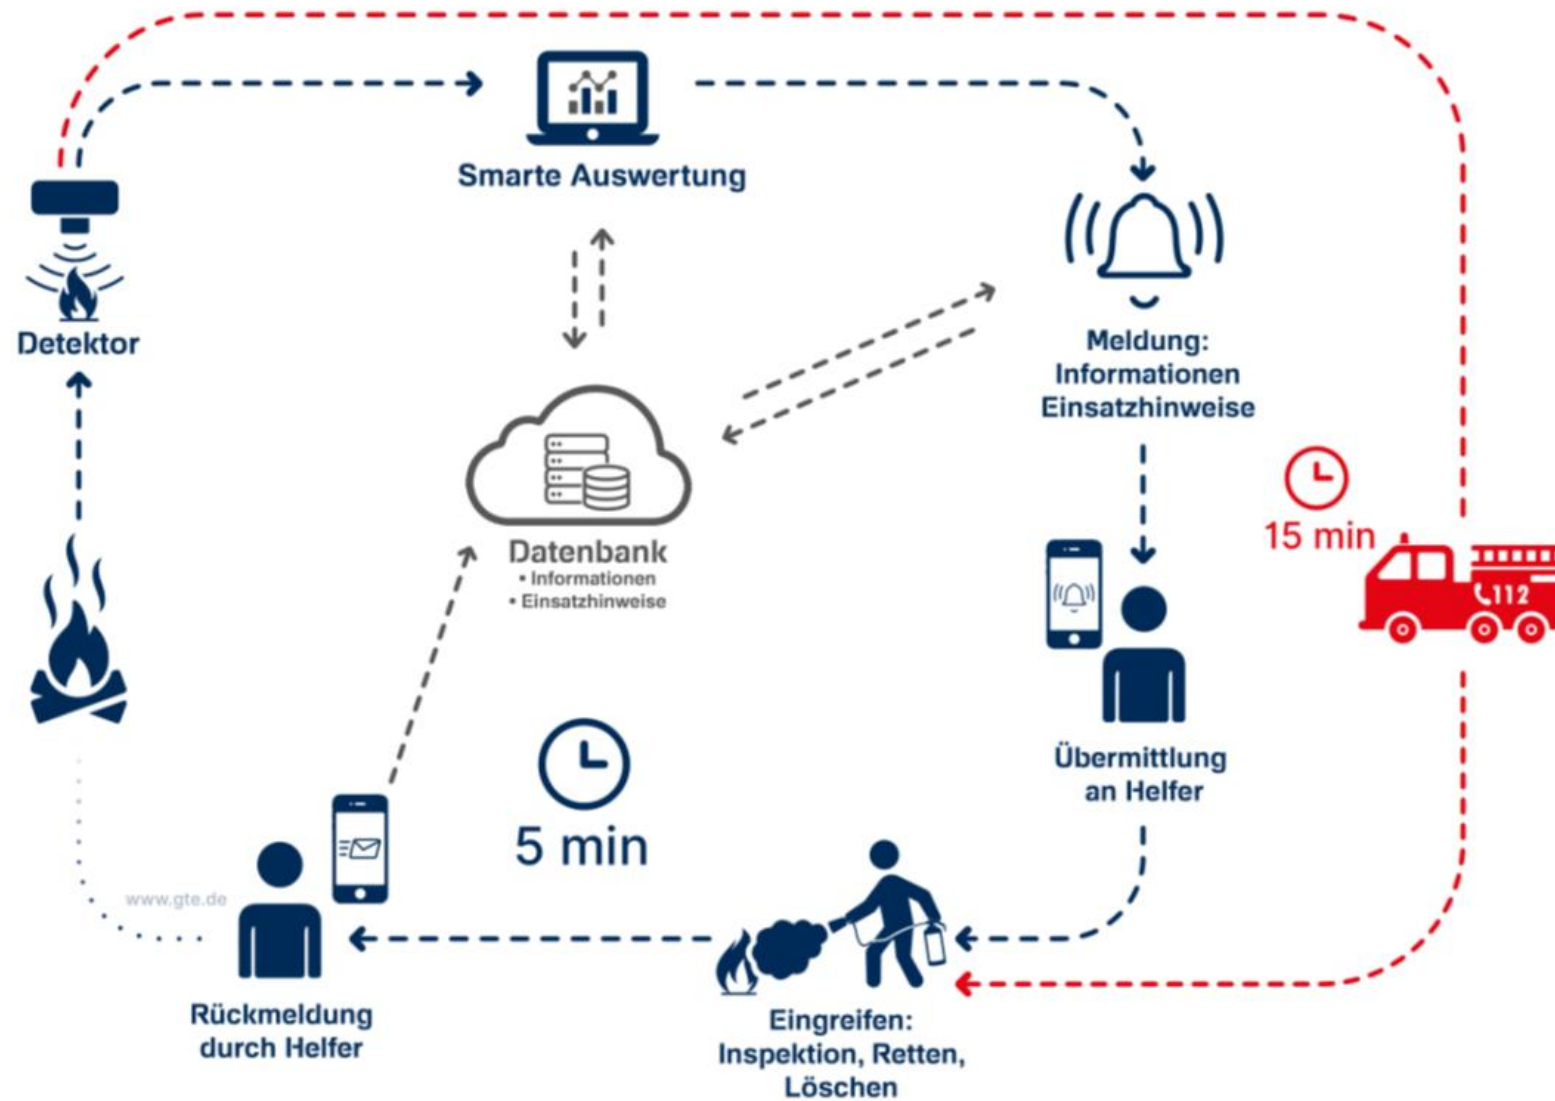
Smarte Auswertung

Detektor

Meldung:
Informationen
Einsatzhinweise

Datenbank
• Informationen
• Einsatzhinweise

15 min

112

Übermittlung an Helfer

5 min

www.gte.de

Rückmeldung durch Helfer

Eingreifen:
Inspektion, Retten, Löschen